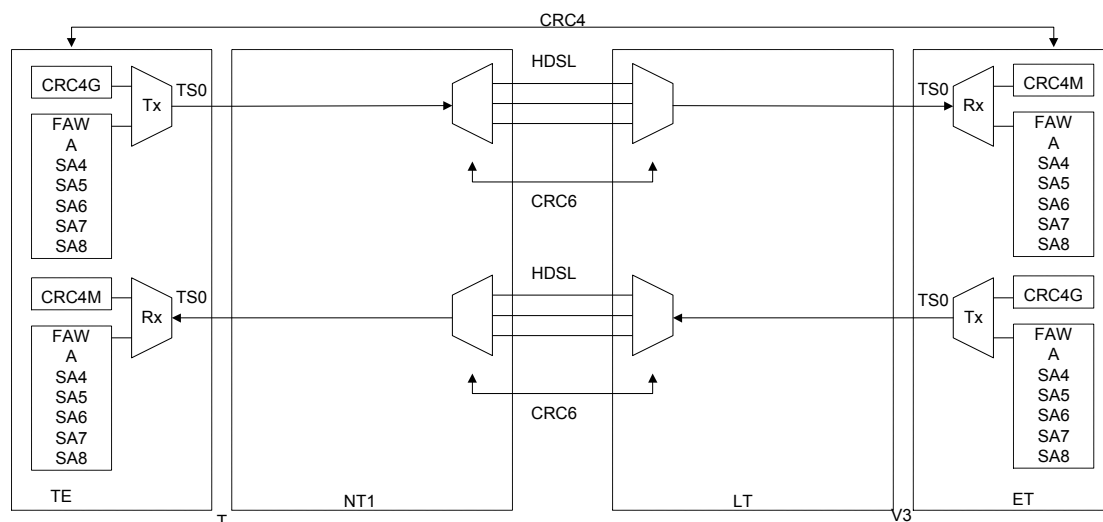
CRC4

CRC4G
Tx
TS0
FAW
A
SA4
SA5
SA6
SA7
SA8

HDSL

CRC6

TS0
Rx
CRC4M
FAW
A
SA4
SA5
SA6
SA7
SA8

CRC4M
Rx
TS0
FAW
A
SA4
SA5
SA6
SA7
SA8

HDSL

CRC6

TS0
Tx
CRC4G
FAW
A
SA4
SA5
SA6
SA7
SA8

TE
T
NT1
LT
V3
ET